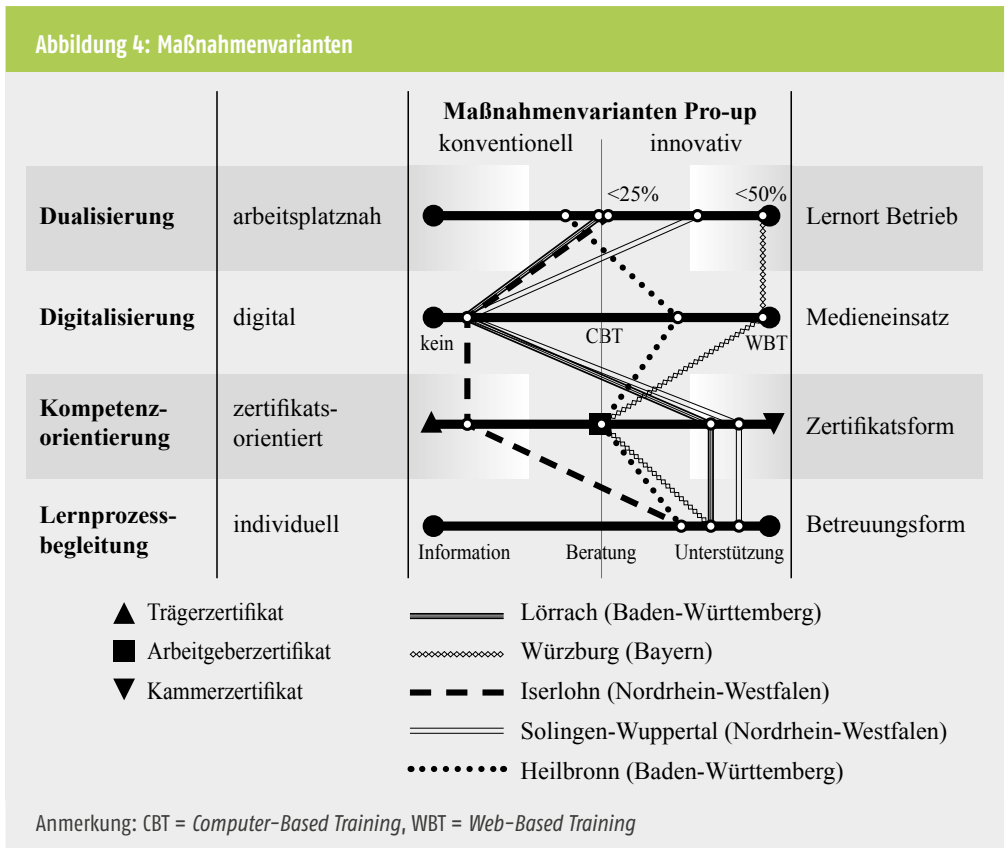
Abbildung 4: Maßnahmenvarianten

Maßnahmenvarianten Pro-up

konventionell innovativ

<25% <50%

| | | | |
|---|---|---|---|
| **Dualisierung** | arbeitsplatznah | | Lernort Betrieb |
| **Digitalisierung** | digital | kein CBT WBT | Medieneinsatz |
| **Kompetenzorientierung** | zertifikatsorientiert | | Zertifikatsform |
| **Lernprozessbegleitung** | individuell | Information Beratung Unterstützung | Betreuungsform |

▲ Trägerzertifikat
■ Arbeitgeberzertifikat
▼ Kammerzertifikat

Lörrach (Baden-Württemberg)
Würzburg (Bayern)
Iserlohn (Nordrhein-Westfalen)
Solingen-Wuppertal (Nordrhein-Westfalen)
Heilbronn (Baden-Württemberg)

Anmerkung: CBT = *Computer-Based Training*, WBT = *Web-Based Training*